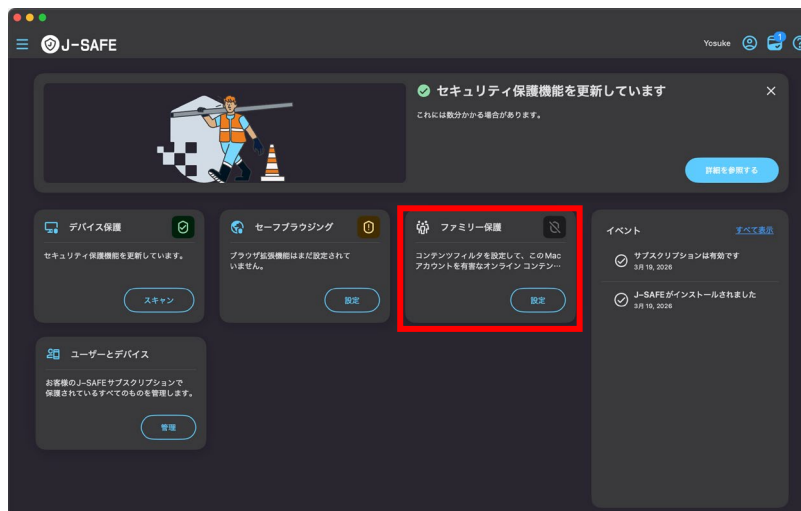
J-SAFE

Yosuke

1

セキュリティ保護機能を更新しています

これには数分かかる場合があります。

詳細を参照する

デバイス保護

セキュリティ保護機能を更新しています。

スキャン

セーフブラウジング

ブラウザ拡張機能はまだ設定されていません。

設定

ファミリー保護

コンテンツフィルタを設定して、このMacアカウントを有害なオンライン コンテン…

設定

イベント

すべて表示

サブスクリプションは有効です
3月 19, 2026

J-SAFEがインストールされました
3月 19, 2026

ユーザーとデバイス

お客様のJ-SAFEサブスクリプションで保護されているすべてのものを管理します。

管理